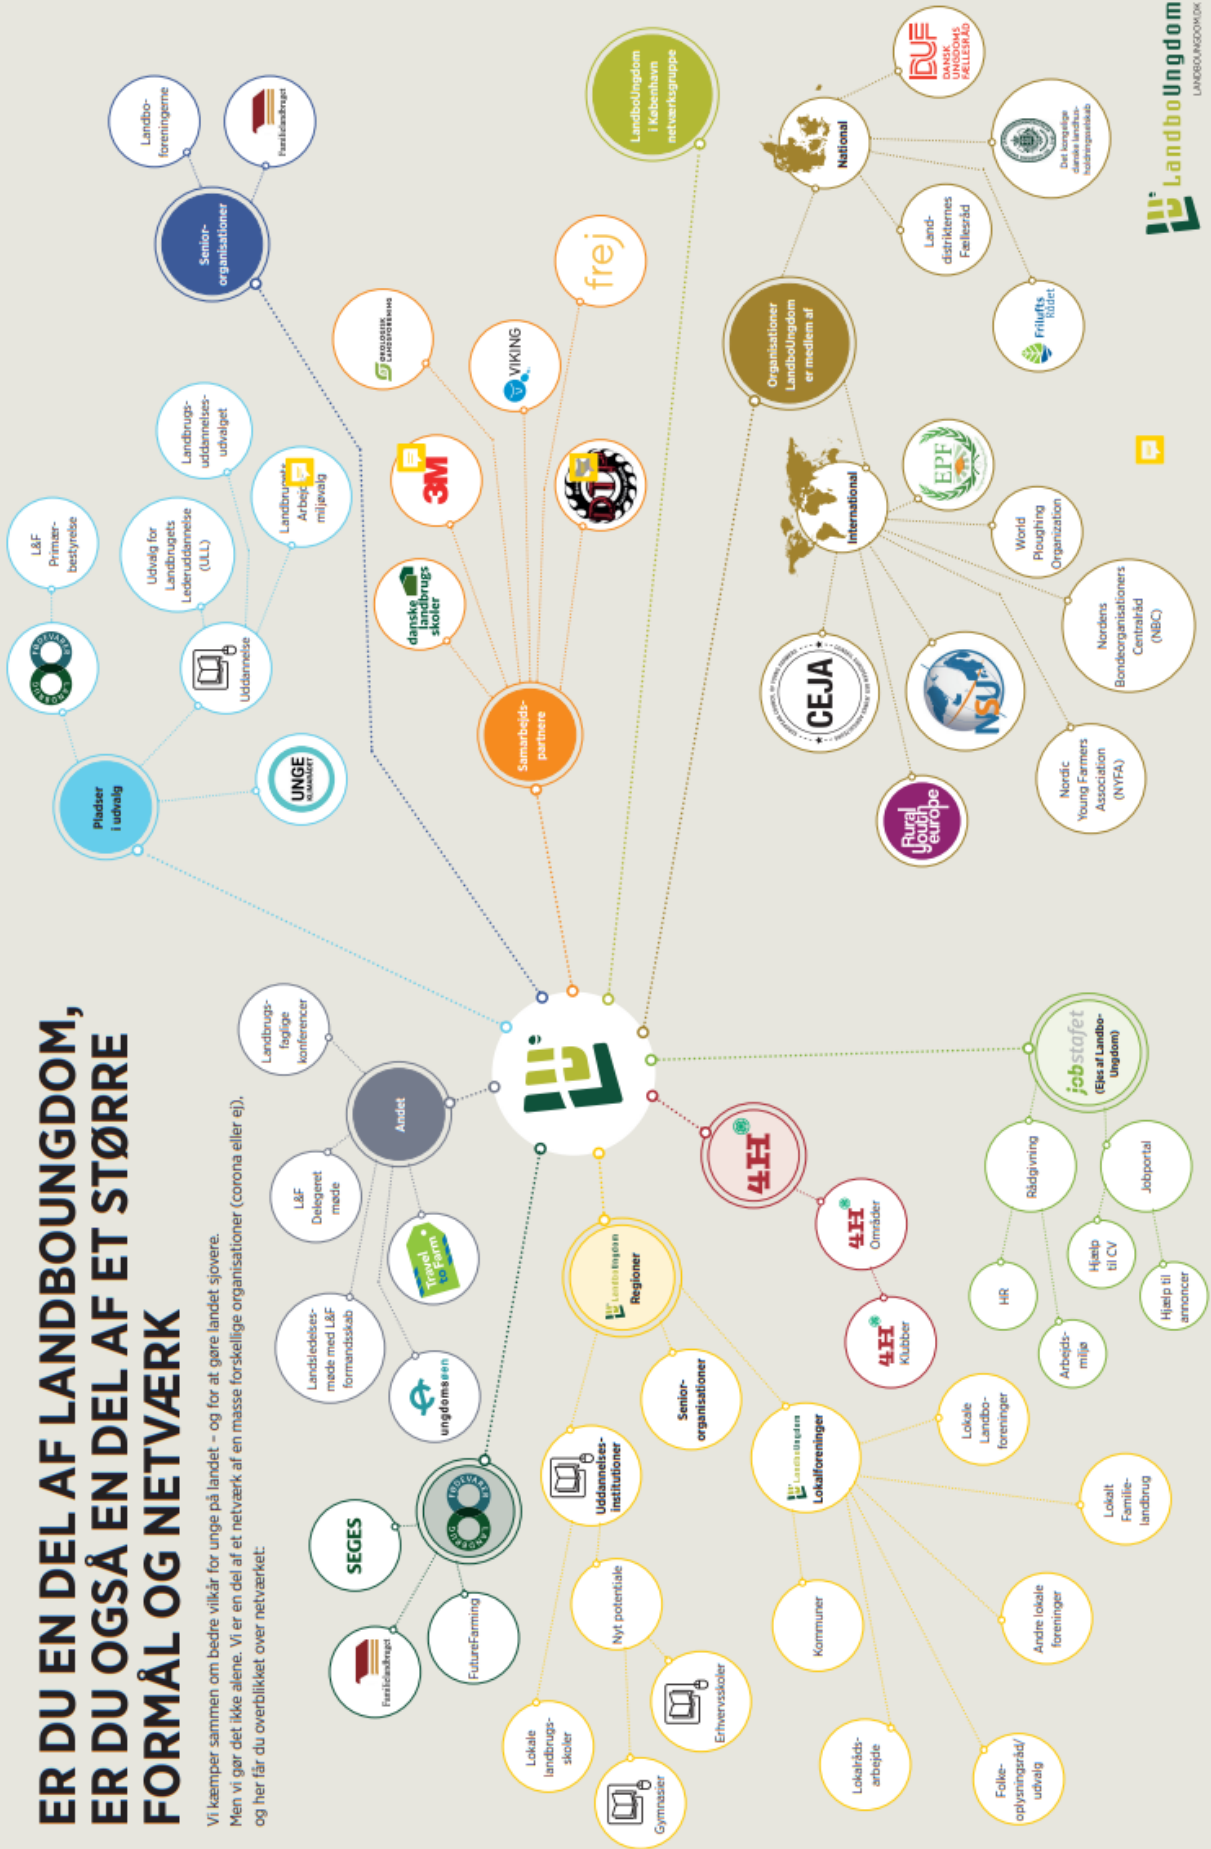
ER DU EN DEL AF LANDBOUNGDOM, ER DU OGSÅ EN DEL AF ET STØRRE FORMÅL OG NETVÆRK

Vi kæmper sammen om bedre vilkår for unge på landet - og for at gøre landet sjovere. Men vi gør det ikke alene. Vi er en del af et netværk af en masse forskellige organisationer (corona eller ej), og her får du overblikket over netværket:

LandboUngdom
LANDBOUNGDOM.DK

Senior-organisationer
Landbo-foreningerne
Familielandbruget

Pladser i udvalg
Frøgevarth Ungdom
L&F Primær-bestyrelse
UNGE
Uddannelse
Udvalg for Landbrugets Lederuddannelse (ULL)
Landbrugs-uddannelses-udvalget
Landbrugets Arbejdsmiljøvalg

Samarbejds-partnere
Økologisk Landsforening
danske landbrugs skoler
3M
VIKING
DLF
frej

LandboUngdom i København netværksgruppe

Organisationer LandboUngdom er medlem af
National
DUF Dansk Ungdoms Fællesråd
Det kongelige danske landhusholdningsselskab
Land-distrikternes Fællesråd
Friluftsrådet
International
EPF
World Ploughing Organization
Nordens Bondeorganisationers Centralråd (NBC)
CEJA
NSU
Nordic Young Farmers Association (NYFA)
Rural Youth Europe

Andet
Landbrugs-faglige konferencer
L&F Delegeret møde
Travel to Farm
Landsledelses-møde med L&F formandsskab
ungdomsøen

Frøgevarth Ungdom
SEGES
Familielandbruget
FutureFarming

4H
4H Områder
4H Klubber

jobstafet (Ejes af LandboUngdom)
Rådgivning
Jobportal
HR
Hjælp til CV
Hjælp til annoncer
Arbejds-miljø

LandboUngdom Regioner
Senior-organisationer
Uddannelses-institutioner
Nyt potentiale
Erhvervsskoler
Lokale landbrugs-skoler
Gymnasier

LandboUngdom Lokalforeninger
Lokale Landbo-foreninger
Lokalt Familie-landbrug
Andre lokale foreninger
Kommuner
Lokalråds-arbejde
Folke-oplysningsråd/udvalg